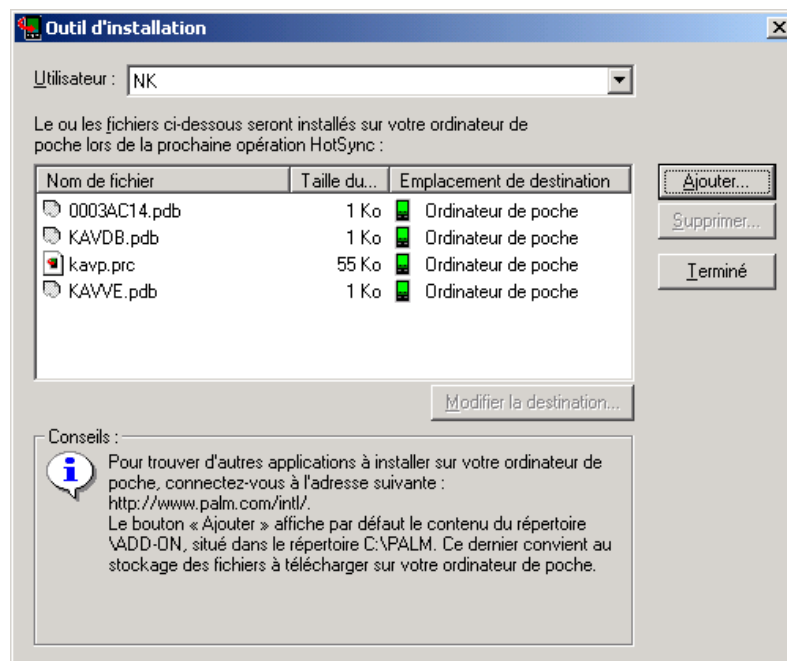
Outil d'installation

Utilisateur : NK

Le ou les fichiers ci-dessous seront installés sur votre ordinateur de poche lors de la prochaine opération HotSync :

| Nom de fichier | Taille du... | Emplacement de destination |
|---|---|---|
| 0003AC14.pdb | 1 Ko | Ordinateur de poche |
| KAVDB.pdb | 1 Ko | Ordinateur de poche |
| kavp.prc | 55 Ko | Ordinateur de poche |
| KAVVE.pdb | 1 Ko | Ordinateur de poche |

Ajouter...

Supprimer...

Terminé

Modifier la destination...

Conseils :

Pour trouver d'autres applications à installer sur votre ordinateur de poche, connectez-vous à l'adresse suivante : http://www.palm.com/intl/.
Le bouton « Ajouter » affiche par défaut le contenu du répertoire \ADD-ON, situé dans le répertoire C:\PALM. Ce dernier convient au stockage des fichiers à télécharger sur votre ordinateur de poche.